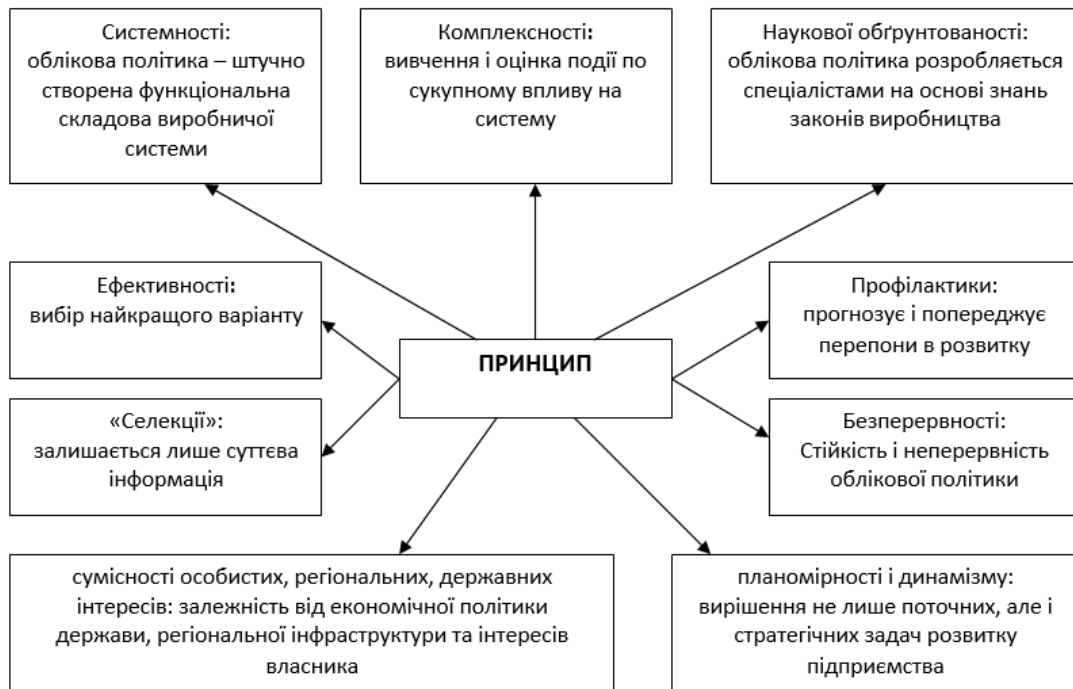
Системності:
облікова політика – штучно створена функціональна складова виробничої системи

Комплексності:
вивчення і оцінка події по сукупному впливу на систему

Наукової обґрунтованості:
облікова політика розробляється спеціалістами на основі знань законів виробництва

Ефективності:
вибір найкращого варіанту

ПРИНЦИП

Профілактики:
прогнозує і попереджує перепони в розвитку

«Селекції»:
залишається лише суттєва інформація

Безперервності:
Стійкість і неперервність облікової політики

сумісності особистих, регіональних, державних інтересів: залежність від економічної політики держави, регіональної інфраструктури та інтересів власника

планомірності і динамізму:
вирішення не лише поточних, але і стратегічних задач розвитку підприємства